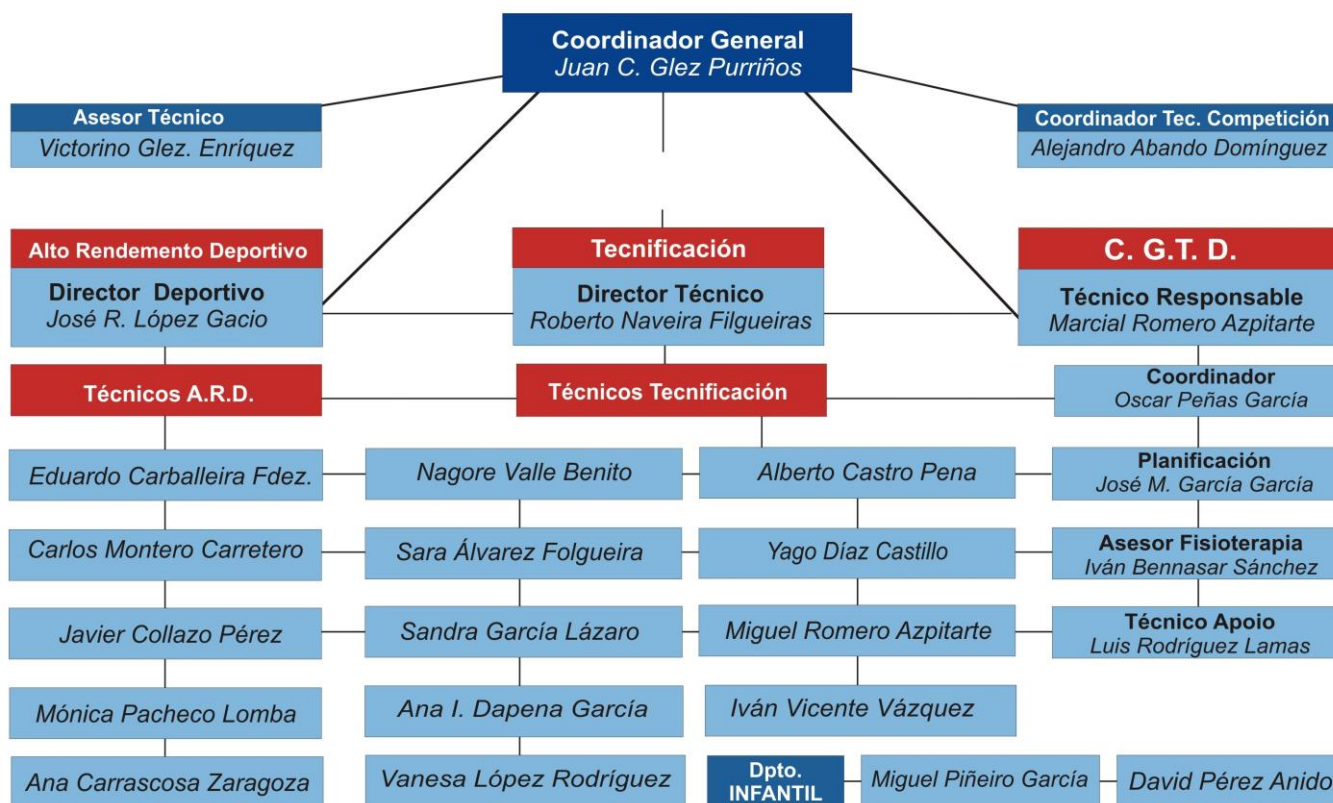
Coordinador General
Juan C. Glez Purriños

Asesor Técnico
Victorino Glez. Enríquez

Coordinador Tec. Competición
Alejandro Abando Domínguez

Alto Rendemento Deportivo
Director Deportivo
José R. López Gacio

Tecnificación
Director Técnico
Roberto Naveira Filgueiras

C. G.T. D.
Técnico Responsable
Marcial Romero Azpitarte

Técnicos A.R.D.

Técnicos Tecnificación

Coordinador
Oscar Peñas García

Eduardo Carballeira Fdez.
Carlos Montero Carretero
Javier Collazo Pérez
Mónica Pacheco Lomba
Ana Carrascosa Zaragoza

Nagore Valle Benito
Sara Álvarez Folgueira
Sandra García Lázaro
Ana I. Dapena García
Vanesa López Rodríguez

Alberto Castro Pena
Yago Díaz Castillo
Miguel Romero Azpitarte
Iván Vicente Vázquez

Planificación
José M. García García

Asesor Fisioterapia
Iván Bennasar Sánchez

Técnico Apoio
Luis Rodríguez Lamas

Dpto. INFANTIL
Miguel Piñeiro García
David Pérez Anido